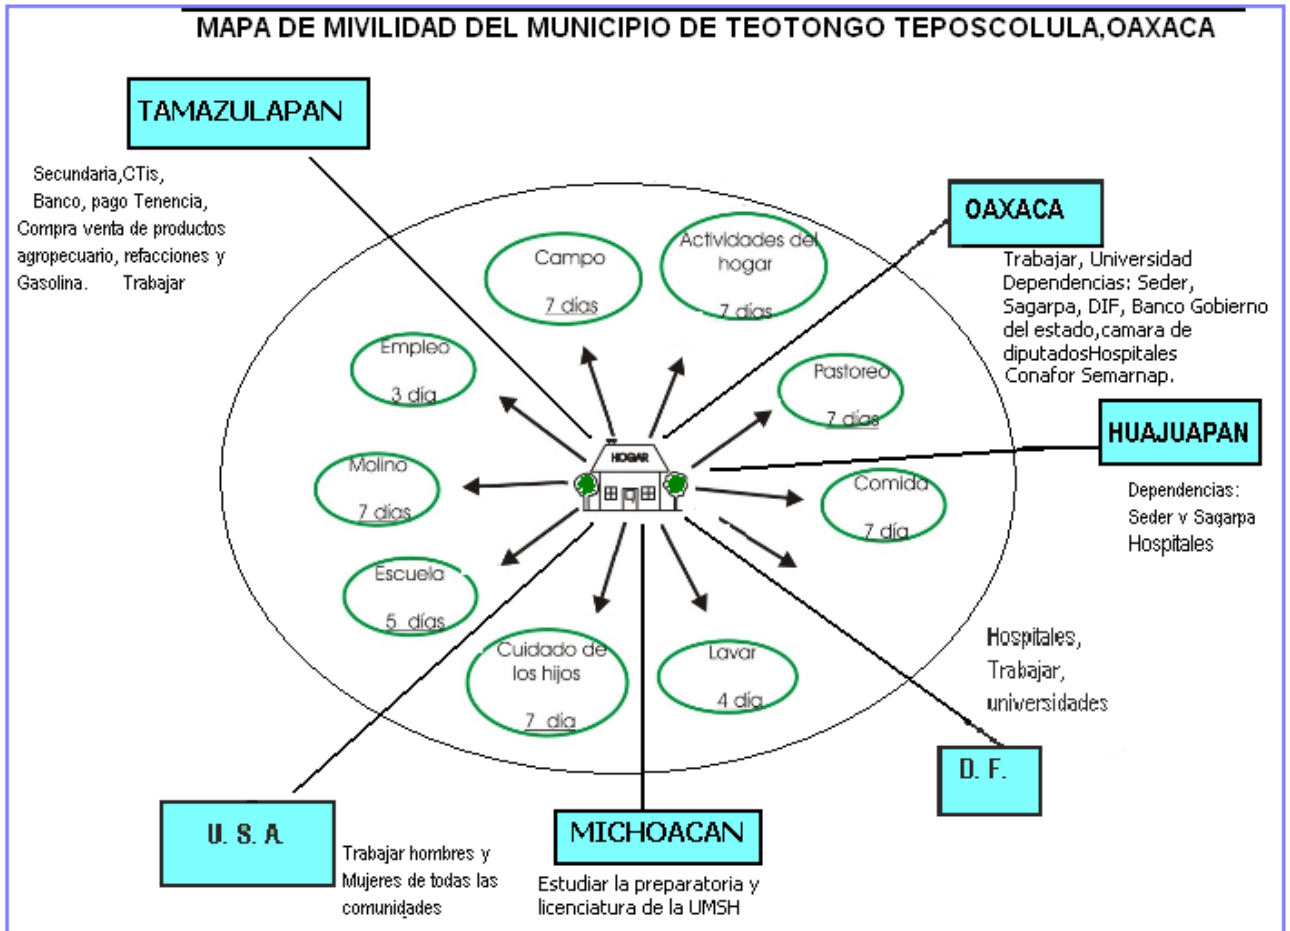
MAPA DE MIVILIDAD DEL MUNICIPIO DE TEOTONGO TEPOSCOLULA,OAXACA

TAMAZULAPAN

Secundaria,CTis, Banco, pago Tenencia, Compra venta de productos agropecuario, refacciones y Gasolina. Trabajar

OAXACA

Trabajar, Universidad Dependencias: Seder, Sagarpa, DIF, Banco Gobierno del estado,camara de diputadosHospitales Conafor Semarnap.

Campo
7 días

Actividades del hogar
7 días

Empleo
3 día

Pastoreo
7 días

HOGAR

HUAJUAPAN

Dependencias: Seder y Sagarpa Hospitales

Molino
7 días

Comida
7 día

Escuela
5 días

Cuidado de los hijos
7 día

Lavar
4 día

Hospitales, Trabajar, universidades

D. F.

U. S. A.

Trabajar hombres y Mujeres de todas las comunidades

MICHOACAN

Estudiar la preparatoria y licenciatura de la UMSH